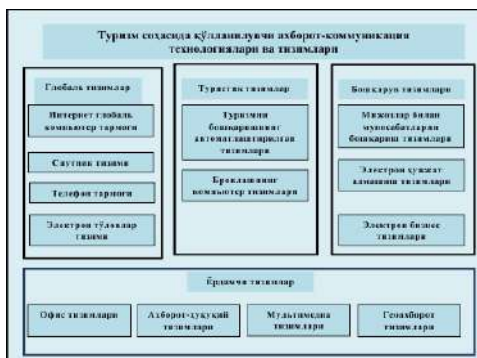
Туризм соҳасида қўлланилувчи ахборот-коммуникация технологиялари ва тизимлари

Глобаль тизимлар

Интернет глобаль компьютер тармоғи

Сунъий тизими

Телефон тармоғи

Электрон тўловлар тизими

Туристик тизимлар

Туризмни бошқаришнинг автоматлаштирилган тизимлари

Бронлашнинг компьютер тизимлари

Бошқарув тизимлар

Мижозлар билан муносабатларни бошқариш тизимлари

Электрон ҳужжат алмашиш тизимлари

Электрон бизнес тизимлари

Ёрдамчи тизимлар

Офис тизимлари

Ахборот-ҳуқуқий тизимлари

Мультимедиа тизимлари

Геоахборот тизимлари